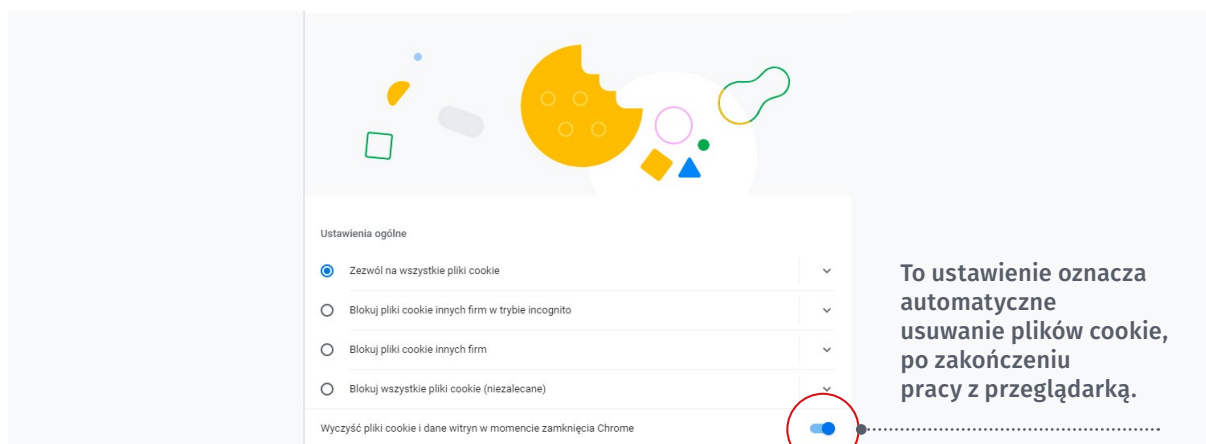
Ustawienia ogólne

Zezwól na wszystkie pliki cookie

Blokuj pliki cookie innych firm w trybie incognito

Blokuj pliki cookie innych firm

Blokuj wszystkie pliki cookie (niezalecane)

Wyczyść pliki cookie i dane witryn w momencie zamknięcia Chrome

To ustawienie oznacza automatyczne usuwanie plików cookie, po zakończeniu pracy z przeglądarką.